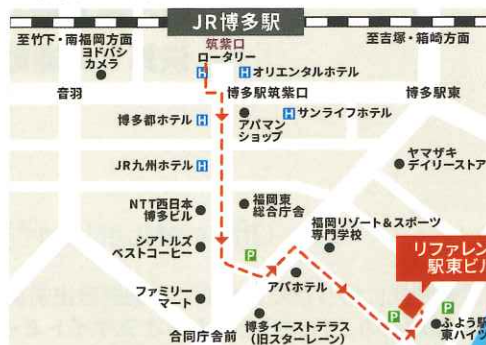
JR博多駅

至竹下・南福岡方面

至吉塚・箱崎方面

ヨドバシカメラ

筑紫口
ロータリー

H オリエンタルホテル

音羽

博多駅筑紫口

博多駅東

博多都ホテル H

アパマンショップ

H サンライフホテル

ヤマザキデイリーストア

JR九州ホテル H

NTT西日本博多ビル

福岡東総合庁舎

福岡リゾート＆スポーツ専門学校

シアトルズベストコーヒー

P

リファレン
駅東ビル

ファミリーマート

アパホテル

P

P

合同庁舎前

博多イーストテラス（旧スターレーン）

ふよう
東ハイツ